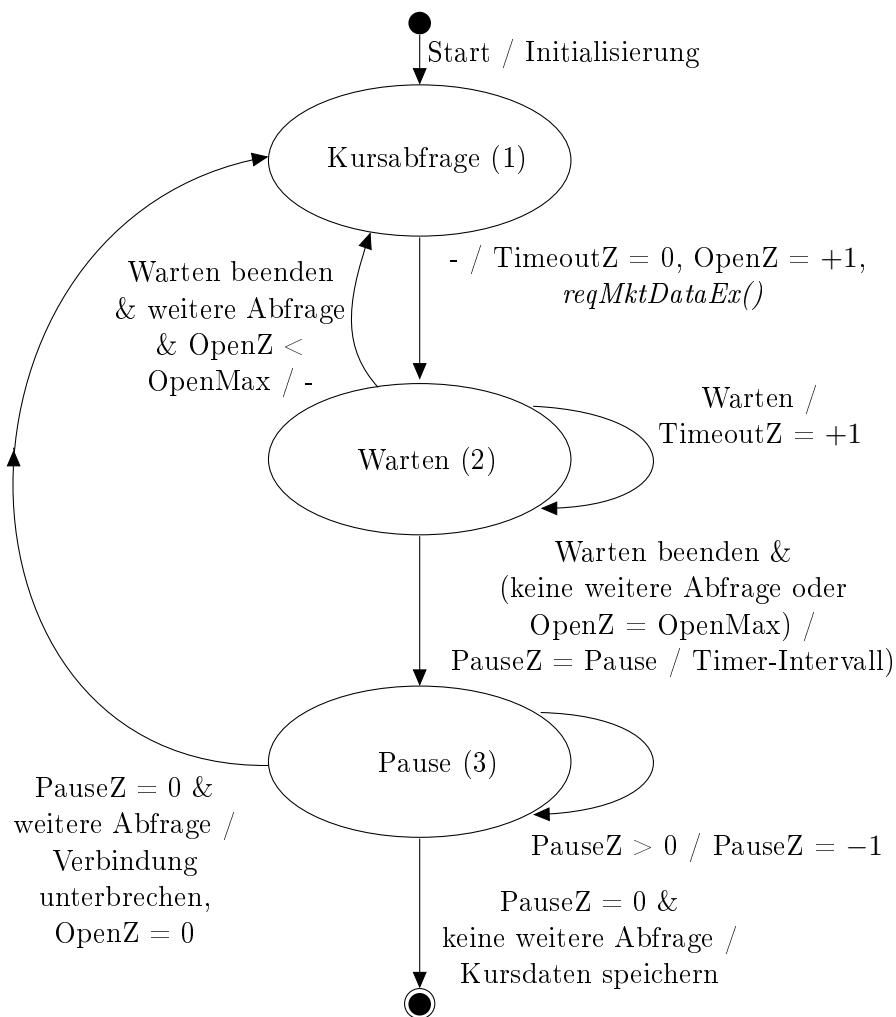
Start / Initialisierung

Kursabfrage (1)

- / TimeoutZ = 0, OpenZ = +1, *reqMktDataEx()*

Warten beenden & weitere Abfrage & OpenZ < OpenMax / -

Warten (2)

Warten / TimeoutZ = +1

Warten beenden & (keine weitere Abfrage oder OpenZ = OpenMax) / PauseZ = Pause / Timer-Intervall)

Pause (3)

PauseZ = 0 & weitere Abfrage / Verbindung unterbrechen, OpenZ = 0

PauseZ > 0 / PauseZ = −1

PauseZ = 0 & keine weitere Abfrage / Kursdaten speichern